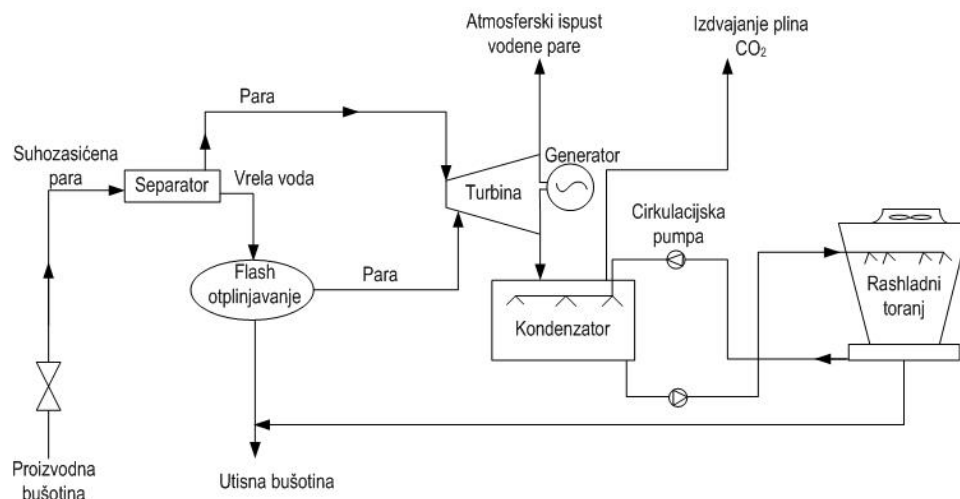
Atmosferski ispust vodene pare

Izdvajanje plina $CO_2$

Para

Suhozasićena para

Separator

Vrela voda

Generator

Turbina

Cirkulacijska pumpa

Flash otplinjavanje

Para

Kondenzator

Rashladni toranj

Proizvodna bušotina

Utisna bušotina